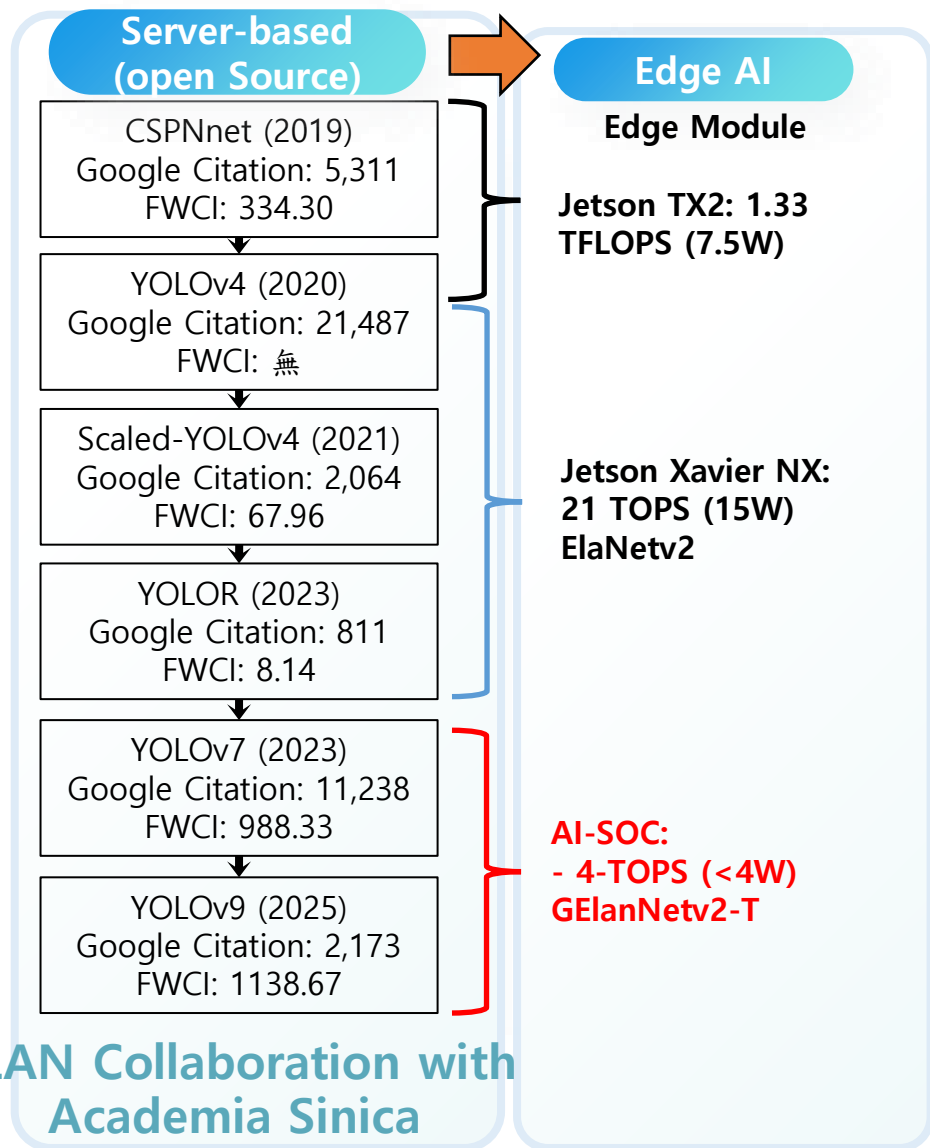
Server-based (open Source)

CSPNnet (2019)
Google Citation: 5,311
FWCI: 334.30

YOLOv4 (2020)
Google Citation: 21,487
FWCI: 無

Scaled-YOLOv4 (2021)
Google Citation: 2,064
FWCI: 67.96

YOLOR (2023)
Google Citation: 811
FWCI: 8.14

YOLOv7 (2023)
Google Citation: 11,238
FWCI: 988.33

YOLOv9 (2025)
Google Citation: 2,173
FWCI: 1138.67

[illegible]AN Collaboration with Academia Sinica

Edge AI

Edge Module

Jetson TX2: 1.33 TFLOPS (7.5W)

Jetson Xavier NX: 21 TOPS (15W) ElaNetv2

AI-SOC:
- 4-TOPS (<4W)
GElanNetv2-T